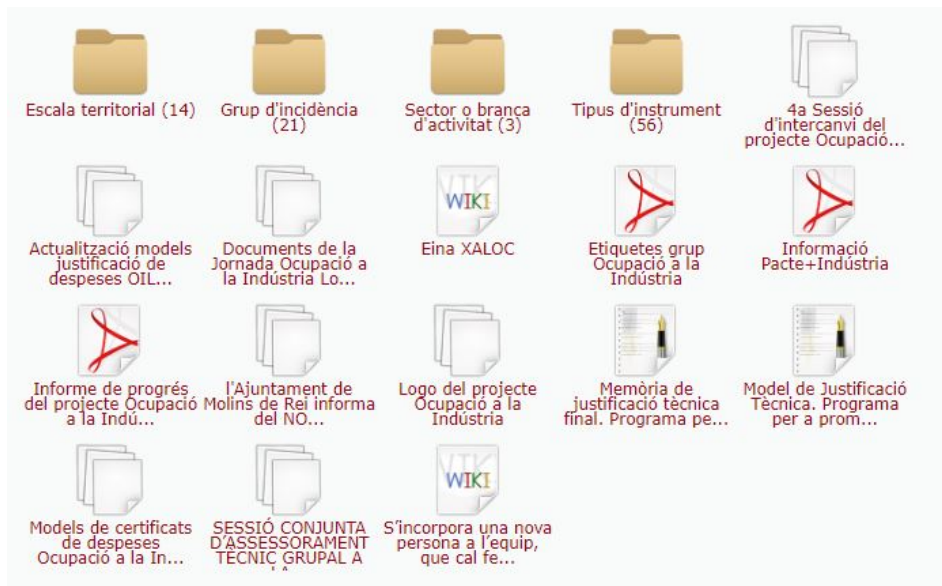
Escala territorial (14)

Grup d'incidència (21)

Sector o branca d'activitat (3)

Tipus d'instrument (56)

4a Sessió d'intercanvi del projecte Ocupació...

Actualització models justificació de despeses OIL...

Documents de la Jornada Ocupació a la Indústria Lo...

WIKI

Eina XALOC

Etiquetes grup Ocupació a la Indústria

Informació Pacte+Indústria

Informe de progrés del projecte Ocupació a la Indú...

l'Ajuntament de Molins de Rei informa del NO...

Logo del projecte Ocupació a la Indústria

Memòria de justificació tècnica final. Programa pe...

Model de Justificació Tècnica. Programa per a prom...

Models de certificats de despeses Ocupació a la In...

SESSIÓ CONJUNTA D'ASSESSORAMENT TÈCNIC GRUPAL A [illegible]

WIKI

S'incorpora una nova persona a l'equip, que cal fe...